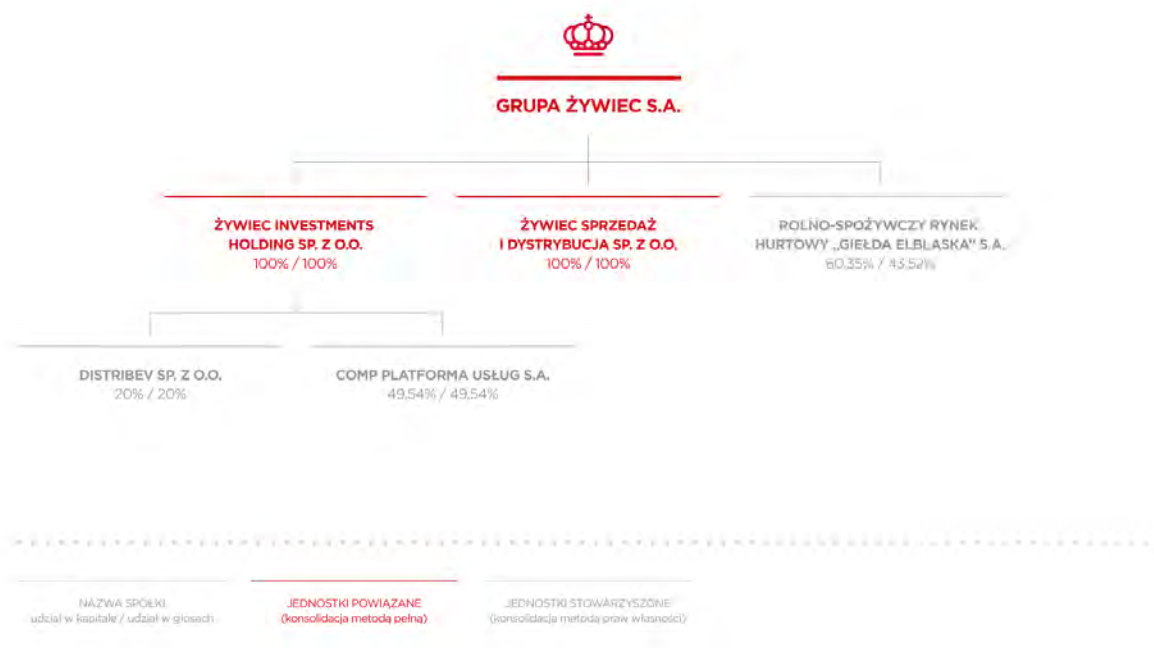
GRUPA ŻYWIEC S.A.

ŻYWIEC INVESTMENTS HOLDING SP. Z O.O.
100% / 100%

ŻYWIEC SPRZEDAŻ I DYSTRYBUCJA SP. Z O.O.
100% / 100%

ROLNO-SPOŻYWCZY RYNEK HURTOWY „GIEŁDA ELBLĄSKA" S.A.
60,35% / 43,52%

DISTRIBEV SP. Z O.O.
20% / 20%

COMP PLATFORMA USŁUG S.A.
49,54% / 49,54%

NAZWA SPÓŁKI
udział w kapitale / udział w głosach

JEDNOSTKI POWIĄZANE
(konsolidacja metodą pełną)

JEDNOSTKI STOWARZYSZONE
(konsolidacja metodą praw własności)